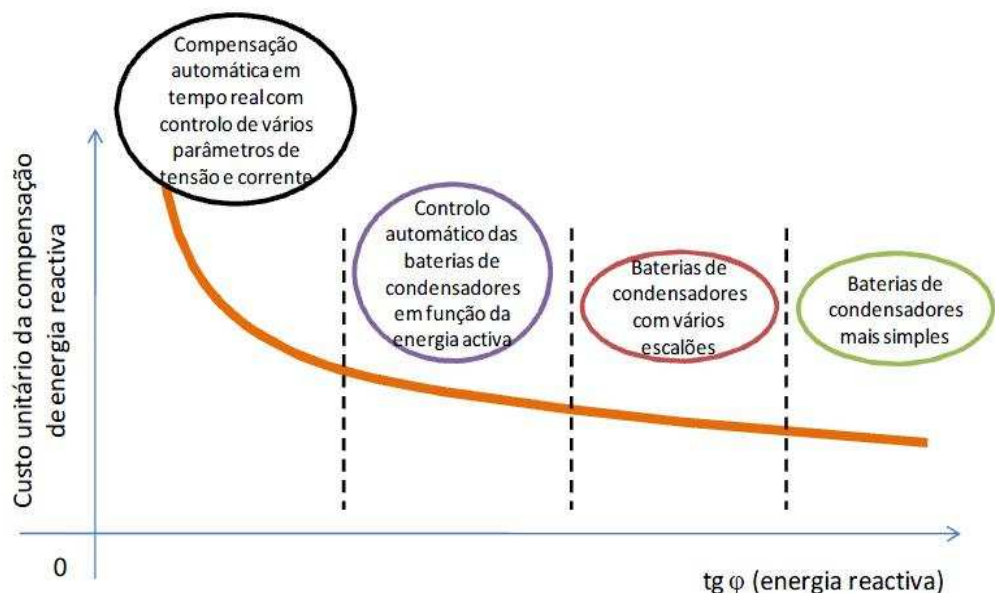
Compensação automática em tempo real com controlo de vários parâmetros de tensão e corrente

Custo unitário da compensação de energia reactiva

Controlo automático das baterias de condensadores em função da energia activa

Baterias de condensadores com vários escalões

Baterias de condensadores mais simples

0

tg $\varphi$ (energia reactiva)